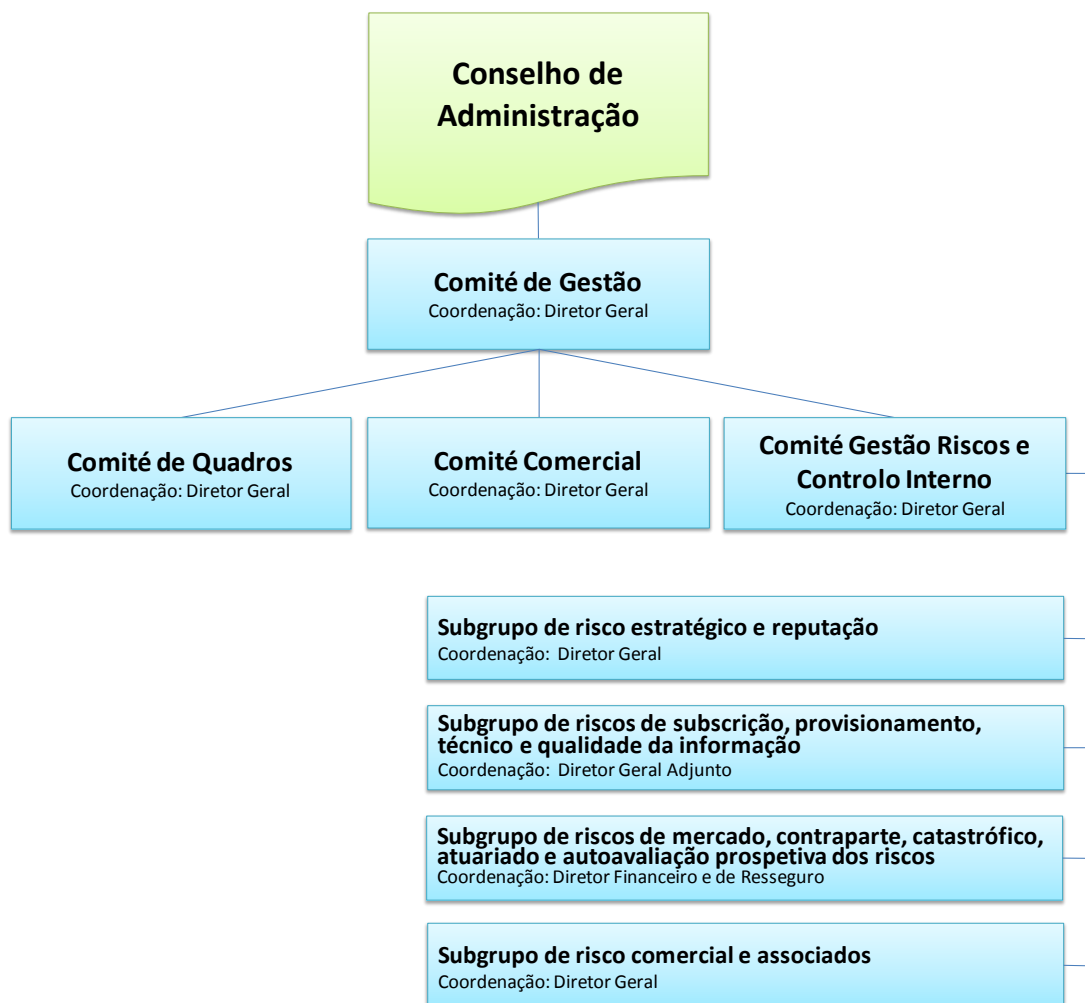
Conselho de Administração

Comité de Gestão
Coordenação: Diretor Geral

Comité de Quadros
Coordenação: Diretor Geral

Comité Comercial
Coordenação: Diretor Geral

Comité Gestão Riscos e Controlo Interno
Coordenação: Diretor Geral

Subgrupo de risco estratégico e reputação
Coordenação: Diretor Geral

Subgrupo de riscos de subscrição, provisionamento, técnico e qualidade da informação
Coordenação: Diretor Geral Adjunto

Subgrupo de riscos de mercado, contraparte, catastrófico, atuariado e autoavaliação prospetiva dos riscos
Coordenação: Diretor Financeiro e de Resseguro

Subgrupo de risco comercial e associados
Coordenação: Diretor Geral